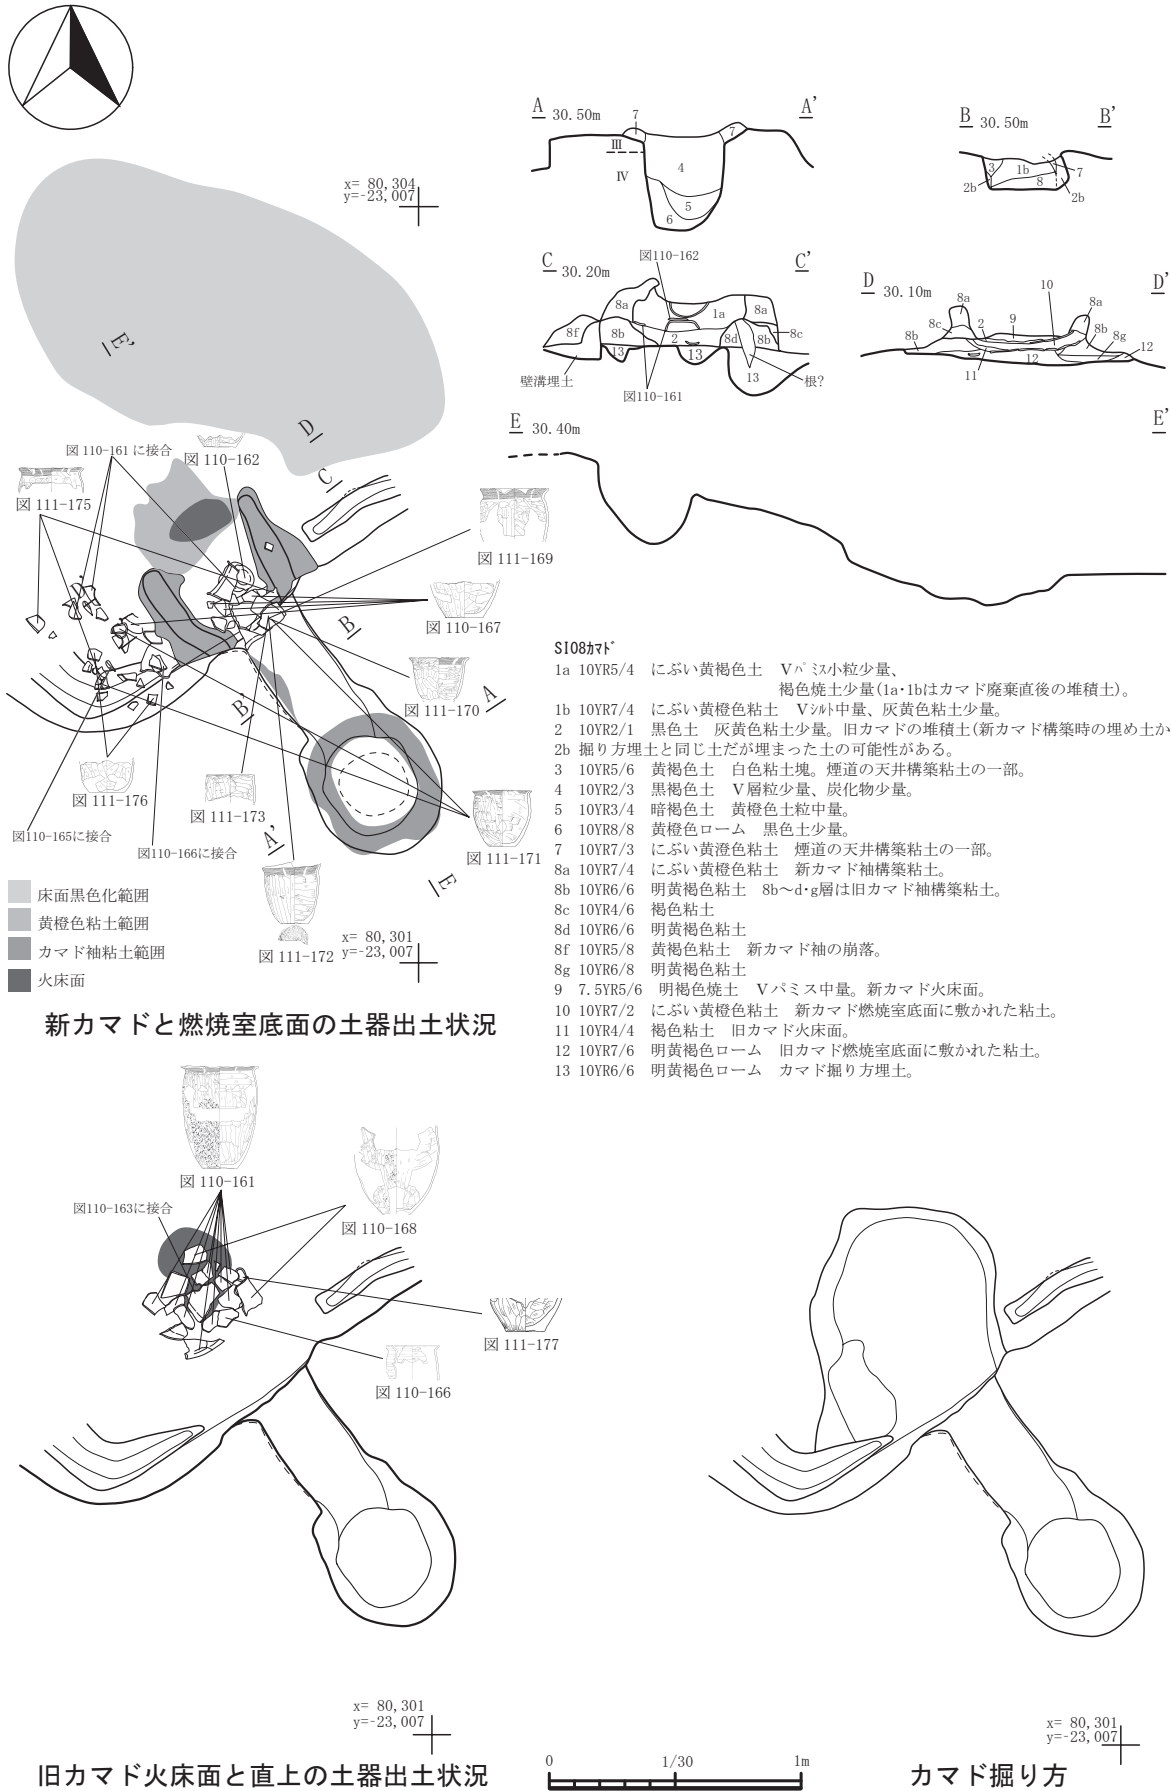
x= 80,304
y=-23,007

E'

D

C

図 110-161 に接合

図 110-162

図 111-175

図 111-169

図 110-167

B

図 111-170

A

B'

図 111-176

図 111-173

A'

図110-165に接合

図110-166に接合

図 111-171

E

床面黒色化範囲

黄橙色粘土範囲

カマド袖粘土範囲

火床面

図 111-172

x= 80,301
y=-23,007

新カマドと燃焼室底面の土器出土状況

A 30.50m A'
7 7
Ⅲ
Ⅳ 4
5
6

B 30.50m B'
3 1b 7
2b 8 2b

C 30.20m C'
図110-162
8a 1a 8a
8f 8b 2 8d 8b 8c
13 13 13
壁溝埋土 根?
図110-161

D 30.10m D'
10
8a 8a
8c 2 9 8b
8b 8g 12
12
11

E 30.40m E'

SI08ｶﾏﾄﾞ
1a 10YR5/4 にぶい黄褐色土 Vﾊﾟﾐｽ小粒少量、褐色焼土少量(1a･1bはカマド廃棄直後の堆積土)。
1b 10YR7/4 にぶい黄橙色粘土 Vｼﾙﾄ中量、灰黄色粘土少量。
2 10YR2/1 黒色土 灰黄色粘土少量。旧カマドの堆積土(新カマド構築時の埋め土か
2b 掘り方埋土と同じ土だが埋まった土の可能性がある。
3 10YR5/6 黄褐色土 白色粘土塊。煙道の天井構築粘土の一部。
4 10YR2/3 黒褐色土 V層粒少量、炭化物少量。
5 10YR3/4 暗褐色土 黄橙色土粒中量。
6 10YR8/8 黄橙色ローム 黒色土少量。
7 10YR7/3 にぶい黄澄色粘土 煙道の天井構築粘土の一部。
8a 10YR7/4 にぶい黄橙色粘土 新カマド袖構築粘土。
8b 10YR6/6 明黄褐色粘土 8b～d･g層は旧カマド袖構築粘土。
8c 10YR4/6 褐色粘土
8d 10YR6/6 明黄褐色粘土
8f 10YR5/8 黄褐色粘土 新カマド袖の崩落。
8g 10YR6/8 明黄褐色粘土
9 7.5YR5/6 明褐色焼土 Vパミス中量。新カマド火床面。
10 10YR7/2 にぶい黄橙色粘土 新カマド燃焼室底面に敷かれた粘土。
11 10YR4/4 褐色粘土 旧カマド火床面。
12 10YR7/6 明黄褐色ローム 旧カマド燃焼室底面に敷かれた粘土。
13 10YR6/6 明黄褐色ローム カマド掘り方埋土。

図 110-161

図110-163に接合

図 110-168

図 111-177

図 110-166

x= 80,301
y=-23,007

旧カマド火床面と直上の土器出土状況

0 1/30 1m

x= 80,301
y=-23,007

カマド掘り方